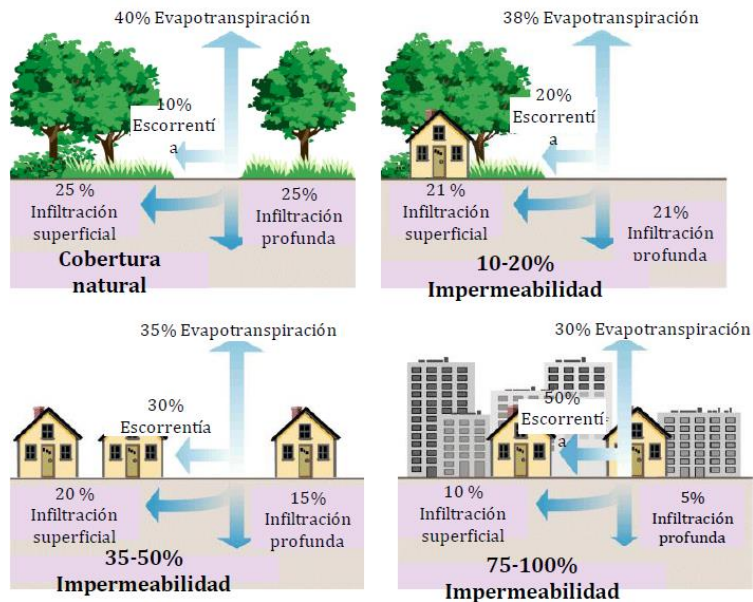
40% Evapotranspiración

10% Escorrentía

25 % Infiltración superficial

25% Infiltración profunda

Cobertura natural

38% Evapotranspiración

20% Escorrentía

21 % Infiltración superficial

21% Infiltración profunda

10-20% Impermeabilidad

35% Evapotranspiración

30% Escorrentía

20 % Infiltración superficial

15% Infiltración profunda

35-50% Impermeabilidad

30% Evapotranspiración

50% Escorrentía

10 % Infiltración superficial

5% Infiltración profunda

75-100% Impermeabilidad